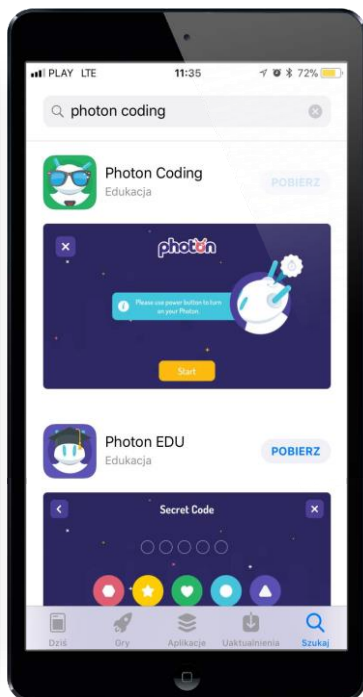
PLAY LTE 11:35 72%

photon coding

Photon Coding
Edukacja
POBIERZ

photon

Please use power button to turn on your Photon.

Start

Photon EDU
Edukacja
POBIERZ

Secret Code

Dziś Gry Aplikacje Uaktualnienia Szukaj